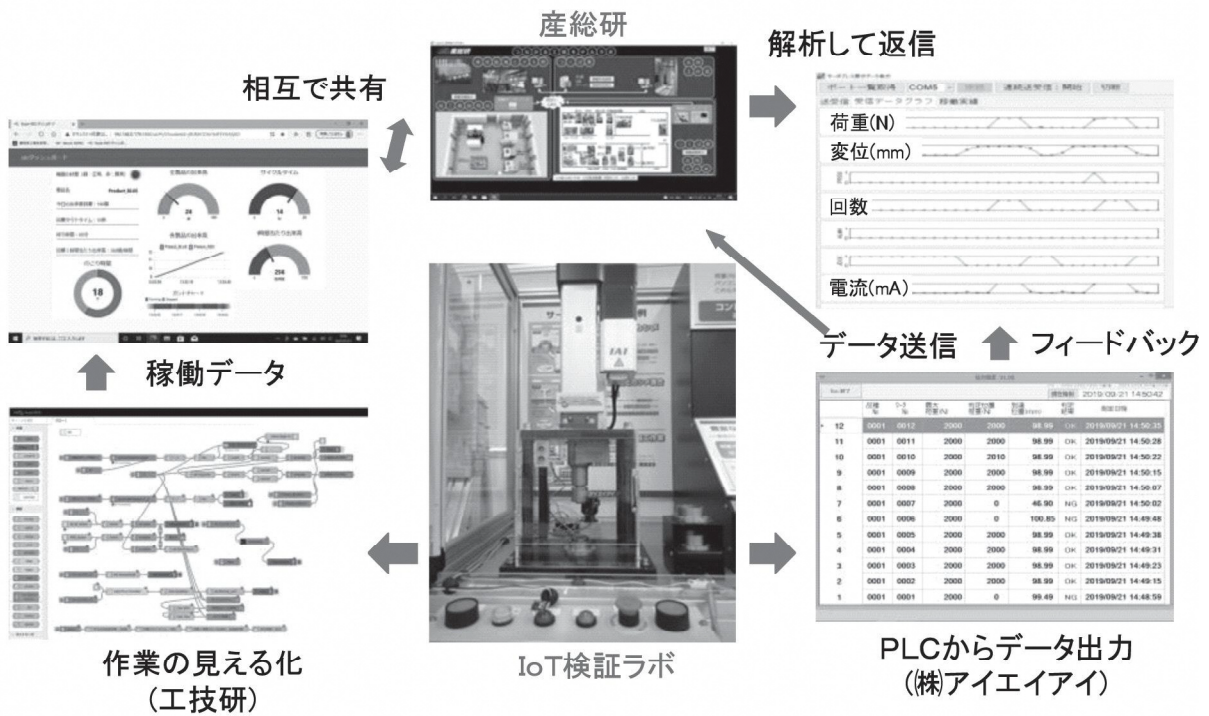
産総研

解析して返信

相互で共有

COM5

連続送受信 開始 切断

荷重(N)

変位(mm)

回数

電流(mA)

Product_SLd5

24

14

18

294

データ送信 フィードバック

稼働データ

2019/09/21 14:50:42

| | | | | | | | |
|---|---|---|---|---|---|---|---|
| 12 | 0001 | 0012 | 2000 | 2000 | 98.99 | OK | 2019/09/21 14:50:35 |
| 11 | 0001 | 0011 | 2000 | 2000 | 98.99 | OK | 2019/09/21 14:50:28 |
| 10 | 0001 | 0010 | 2000 | 2010 | 98.99 | OK | 2019/09/21 14:50:22 |
| 9 | 0001 | 0009 | 2000 | 2000 | 98.99 | OK | 2019/09/21 14:50:15 |
| 8 | 0001 | 0008 | 2000 | 2000 | 98.99 | OK | 2019/09/21 14:50:07 |
| 7 | 0001 | 0007 | 2000 | 0 | 46.90 | NG | 2019/09/21 14:50:02 |
| 6 | 0001 | 0006 | 2000 | 0 | 100.85 | NG | 2019/09/21 14:49:48 |
| 5 | 0001 | 0005 | 2000 | 2000 | 98.99 | OK | 2019/09/21 14:49:38 |
| 4 | 0001 | 0004 | 2000 | 2000 | 98.99 | OK | 2019/09/21 14:49:31 |
| 3 | 0001 | 0003 | 2000 | 2000 | 98.99 | OK | 2019/09/21 14:49:23 |
| 2 | 0001 | 0002 | 2000 | 2000 | 98.99 | OK | 2019/09/21 14:49:15 |
| 1 | 0001 | 0001 | 2000 | 0 | 99.49 | NG | 2019/09/21 14:48:59 |

IAI

作業の見える化
(工技研)

IoT検証ラボ

PLCからデータ出力
(株)アイエイアイ)